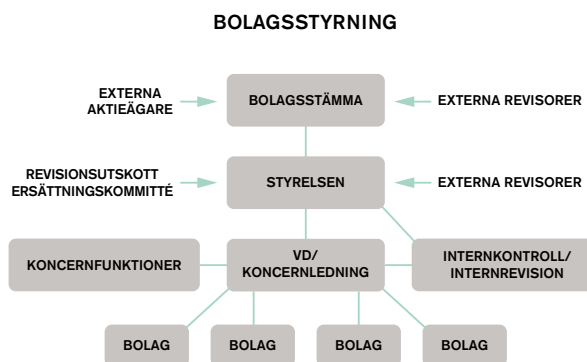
BOLAGSSTYRNING

EXTERNA AKTIEÄGARE

BOLAGSSTÄMMA

EXTERNA REVISORER

REVISIONSUTSKOTT ERSÄTTNINGSKOMMITTÉ

STYRELSEN

EXTERNA REVISORER

KONCERNFUNKTIONER

VD/ KONCERNLEDNING

INTERNKONTROLL/ INTERNREVISION

BOLAG

BOLAG

BOLAG

BOLAG